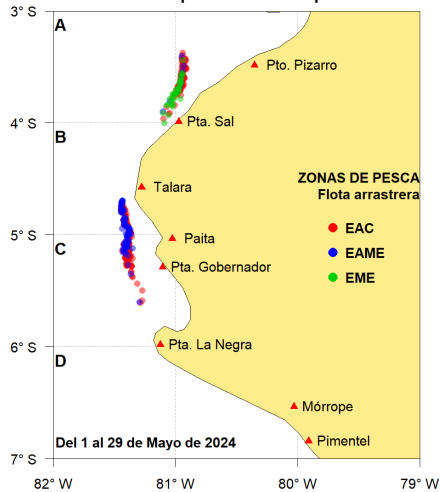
3° S
4° S
5° S
6° S
7° S
A
B
C
D
Pto. Pizarro
Pta. Sal
Talara
Paita
Pta. Gobernador
Pta. La Negra
Mórrope
Pimentel
ZONAS DE PESCA
Flota arrastrera
EAC
EAME
EME
Del 1 al 29 de Mayo de 2024
82° W
81° W
80° W
79° W